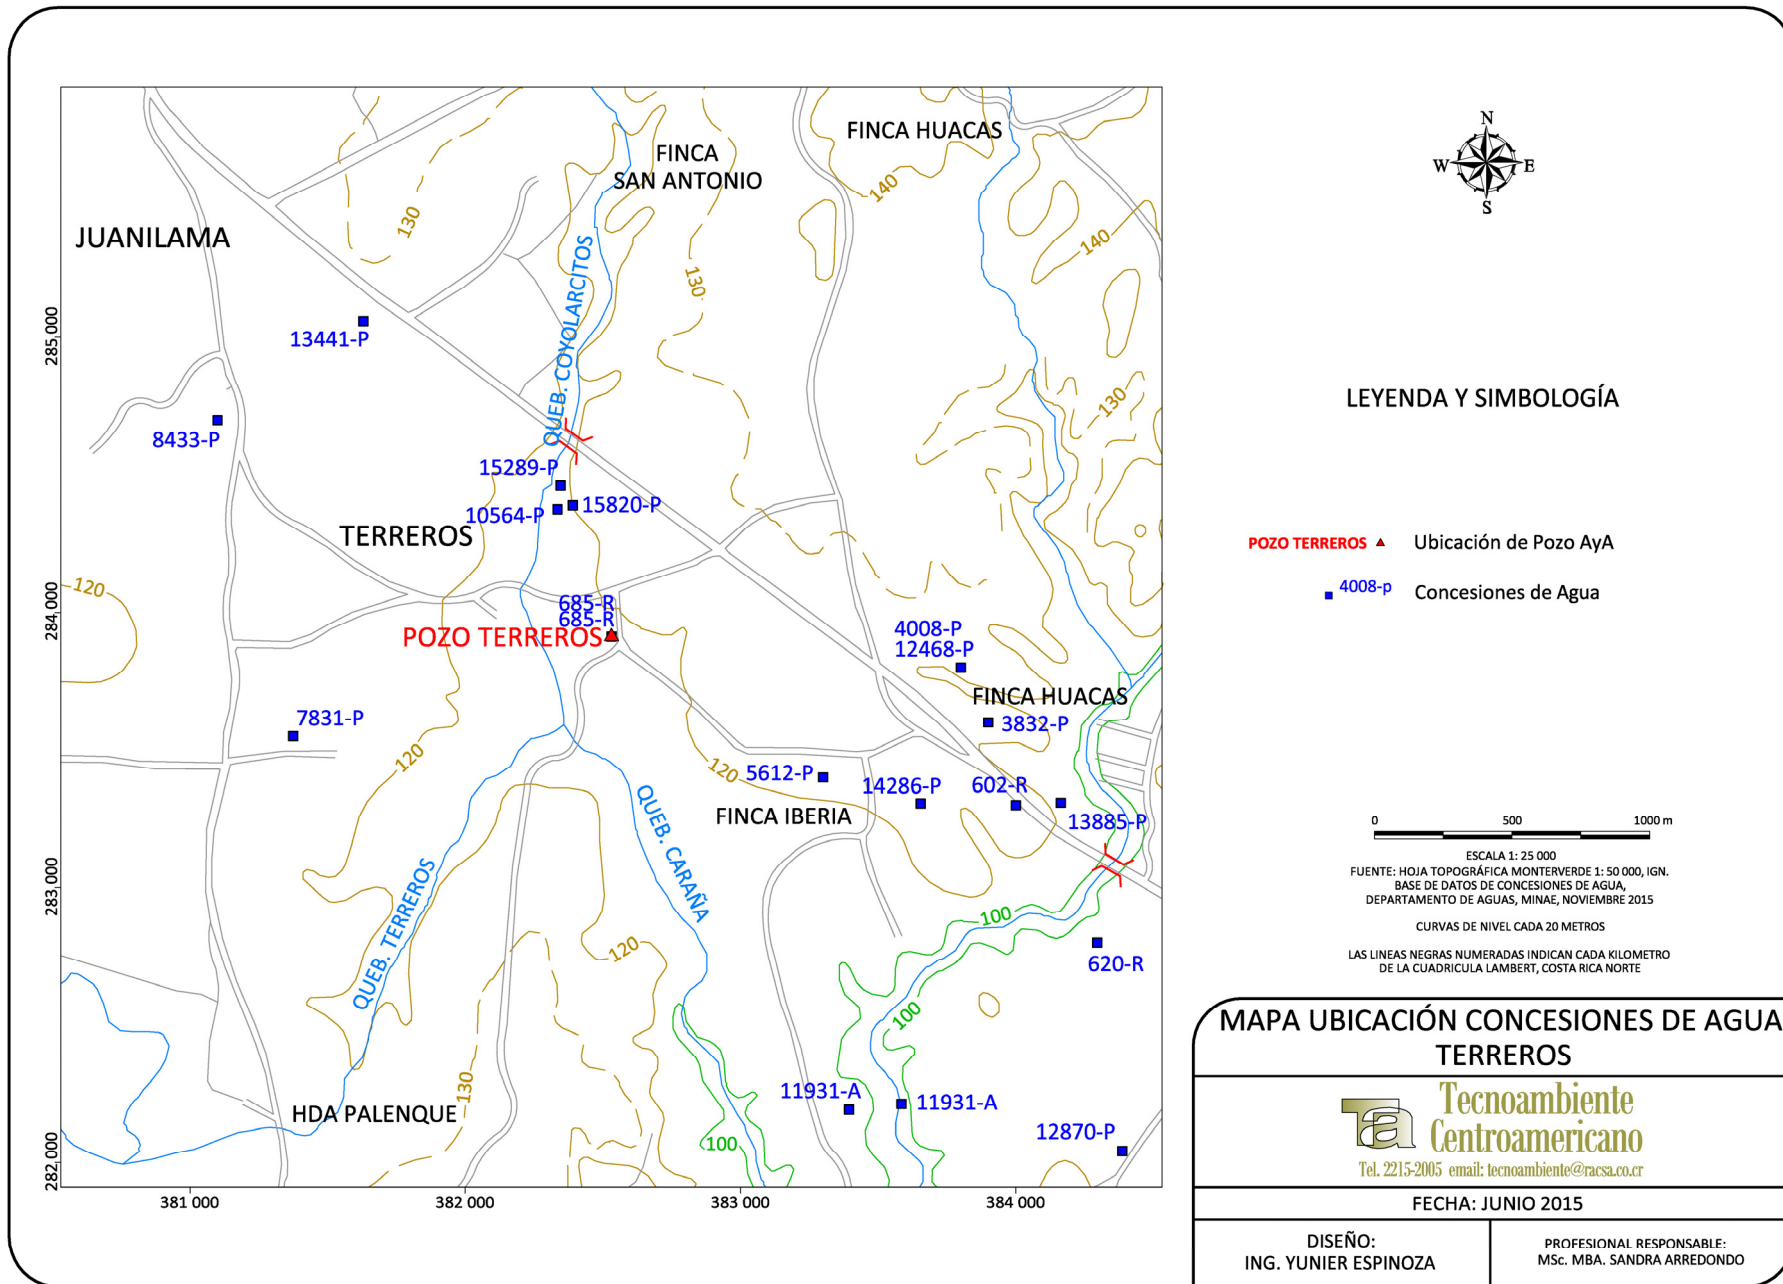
FINCA HUACAS
FINCA
SAN ANTONIO
JUANILAMA
130
130
140
140
QUEB. COYOLARCITOS
285 000
13441-P
8433-P
130
15289-P
10564-P
15820-P
TERREROS
120
284 000
685-R
685-R
POZO TERREROS
4008-P
12468-P
FINCA HUACAS
3832-P
7831-P
120
120
5612-P
14286-P
602-R
13885-P
QUEB. CARAÑA
FINCA IBERIA
283 000
QUEB. TERREROS
120
100
620-R
100
130
HDA PALENQUE
11931-A
11931-A
12870-P
100
282 000
381 000
382 000
383 000
384 000

N
W
E
S

LEYENDA Y SIMBOLOGÍA

POZO TERREROS Ubicación de Pozo AyA
4008-p Concesiones de Agua

0 500 1000 m
ESCALA 1: 25 000
FUENTE: HOJA TOPOGRÁFICA MONTERVERDE 1: 50 000, IGN.
BASE DE DATOS DE CONCESIONES DE AGUA,
DEPARTAMENTO DE AGUAS, MINAE, NOVIEMBRE 2015

CURVAS DE NIVEL CADA 20 METROS

LAS LINEAS NEGRAS NUMERADAS INDICAN CADA KILOMETRO
DE LA CUADRICULA LAMBERT, COSTA RICA NORTE

MAPA UBICACIÓN CONCESIONES DE AGUA
TERREROS

Tecnoambiente Centroamericano
Tel. 2215-2005 email: tecnoambiente@racsa.co.cr

FECHA: JUNIO 2015

DISEÑO:
ING. YUNIER ESPINOZA

PROFESIONAL RESPONSABLE:
MSc. MBA. SANDRA ARREDONDO